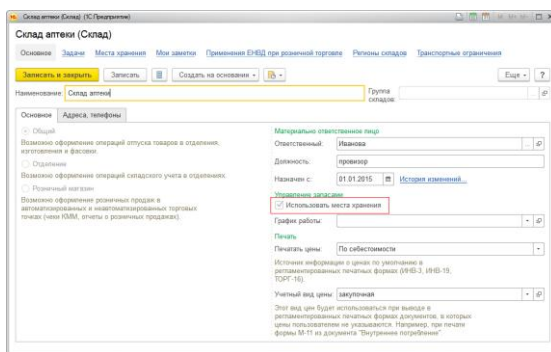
Склад аптеки (Склад) (1С:Предприятие)

Склад аптеки (Склад)

Основное Задачи Места хранения Мои заметки Применения ЕНВД при розничной торговле Регионы складов Транспортные ограничения

Записать и закрыть Записать Создать на основании Еще ?

Наименование: Склад аптеки Группа складов:

Основное Адреса, телефоны

Общий
Возможно оформление операций отпуска товаров в отделения, изготовления и фасовки.

Отделение
Возможно оформление операций складского учета в отделениях.

Розничный магазин
Возможно оформление розничных продаж в автоматизированных и неавтоматизированных торговых точках (чеки ККМ, отчеты о розничных продажах).

Материально ответственное лицо
Ответственный: Иванова
Должность: провизор
Назначен с: 01.01.2015 История изменений...

Управление запасами
Использовать места хранения
График работы:

Печать
Печатать цены: По себестоимости
Источник информации о ценах по умолчанию в регламентированных печатных формах (ИНВ-3, ИНВ-19, ТОРГ-16).

Учетный вид цены: закупочная
Этот вид цен будет использоваться при выводе в регламентированных печатных формах документов, в которых цены пользователем не указываются. Например, при печати формы М-11 из документа "Внутреннее потребление"